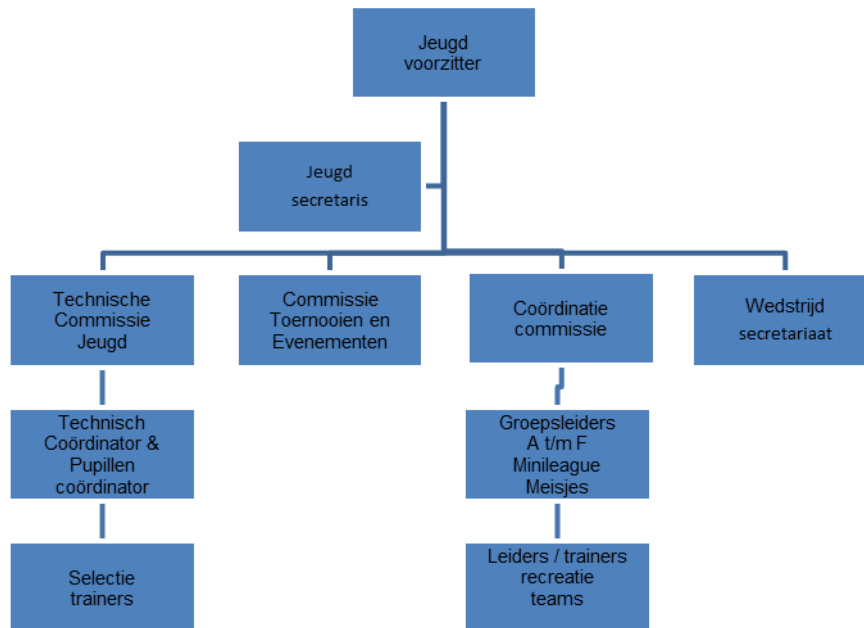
Jeugd voorzitter

Jeugd secretaris

Technische Commissie Jeugd

Commissie Toernooien en Evenementen

Coördinatie commissie

Wedstrijd secretariaat

Technisch Coördinator & Pupillen coördinator

Groepsleiders A t/m F Minileague Meisjes

Selectie trainers

Leiders / trainers recreatie teams